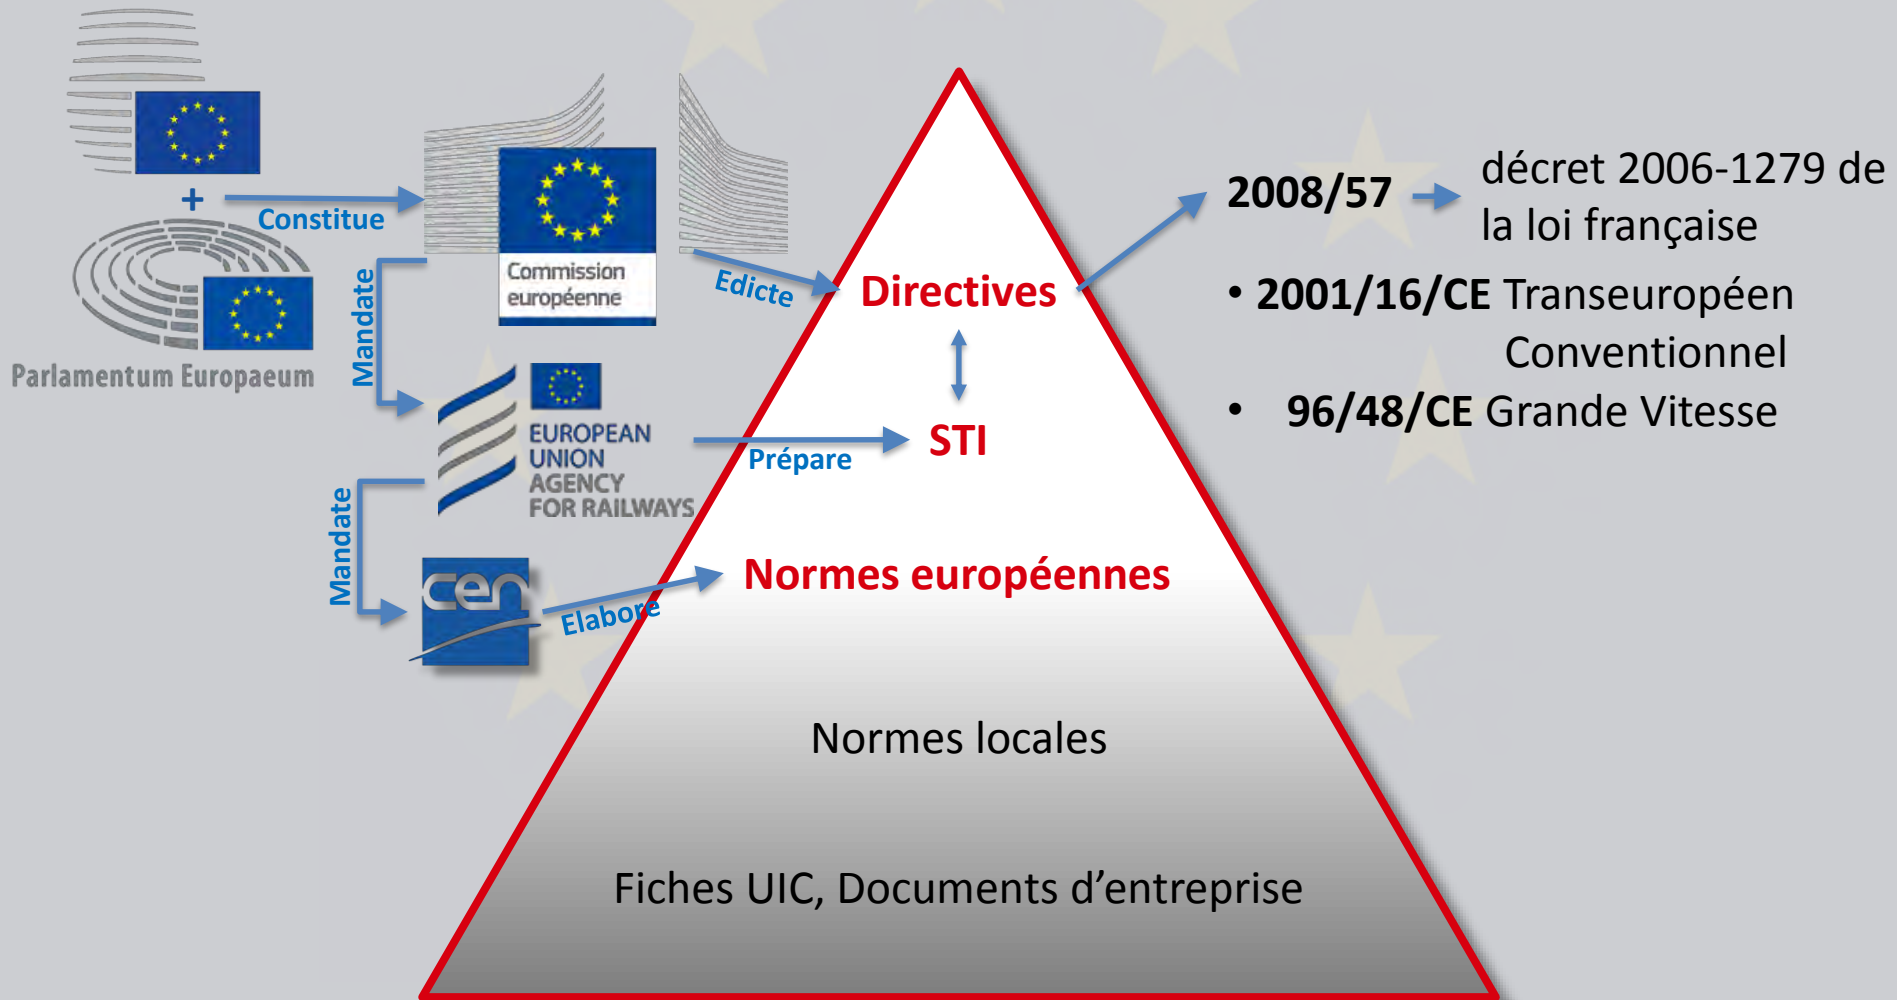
+

Constitue

Parlamentum Europaeum

Commission européenne

Mandate

EUROPEAN UNION AGENCY FOR RAILWAYS

Mandate

cen

Edicte

Directives

STI

Prépare

Normes européennes

Elabore

Normes locales

Fiches UIC, Documents d’entreprise

2008/57 décret 2006-1279 de la loi française

• 2001/16/CE Transeuropéen Conventionnel

• 96/48/CE Grande Vitesse